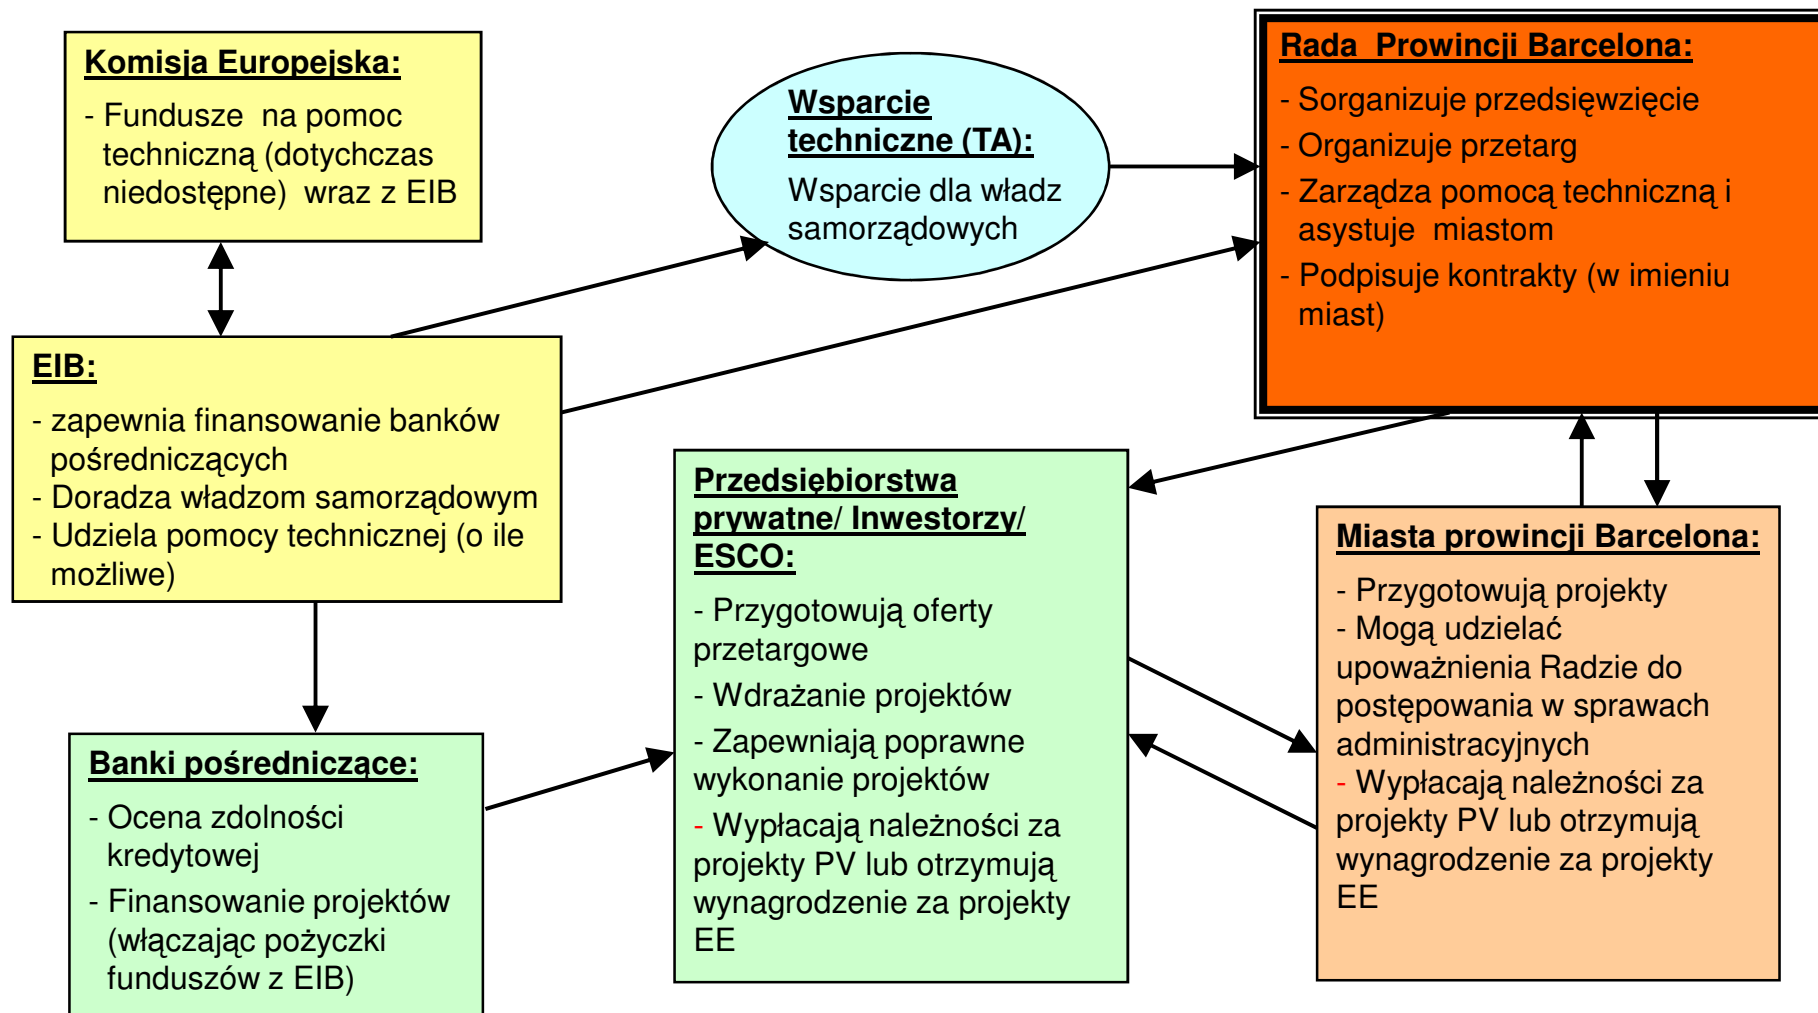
Komisja Europejska:

- Fundusze na pomoc techniczną (dotychczas niedostępne) wraz z EIB

Wsparcie techniczne (TA):

Wsparcie dla władz samorządowych

Rada Prowincji Barcelona:

- Sorganizuje przedsięwzięcie
- Organizuje przetarg
- Zarządza pomocą techniczną i asystuje miastom
- Podpisuje kontrakty (w imieniu miast)

EIB:

- zapewnia finansowanie banków pośredniczących
- Doradza władzom samorządowym
- Udziela pomocy technicznej (o ile możliwe)

Przedsiębiorstwa prywatne/ Inwestorzy/ ESCO:

- Przygotowują oferty przetargowe
- Wdrażanie projektów
- Zapewniają poprawne wykonanie projektów
- Wypłacają należności za projekty PV lub otrzymują wynagrodzenie za projekty EE

Miasta prowincji Barcelona:

- Przygotowują projekty
- Mogą udzielać upoważnienia Radzie do postępowania w sprawach administracyjnych
- Wypłacają należności za projekty PV lub otrzymują wynagrodzenie za projekty EE

Banki pośredniczące:

- Ocena zdolności kredytowej
- Finansowanie projektów (włączając pożyczki funduszów z EIB)